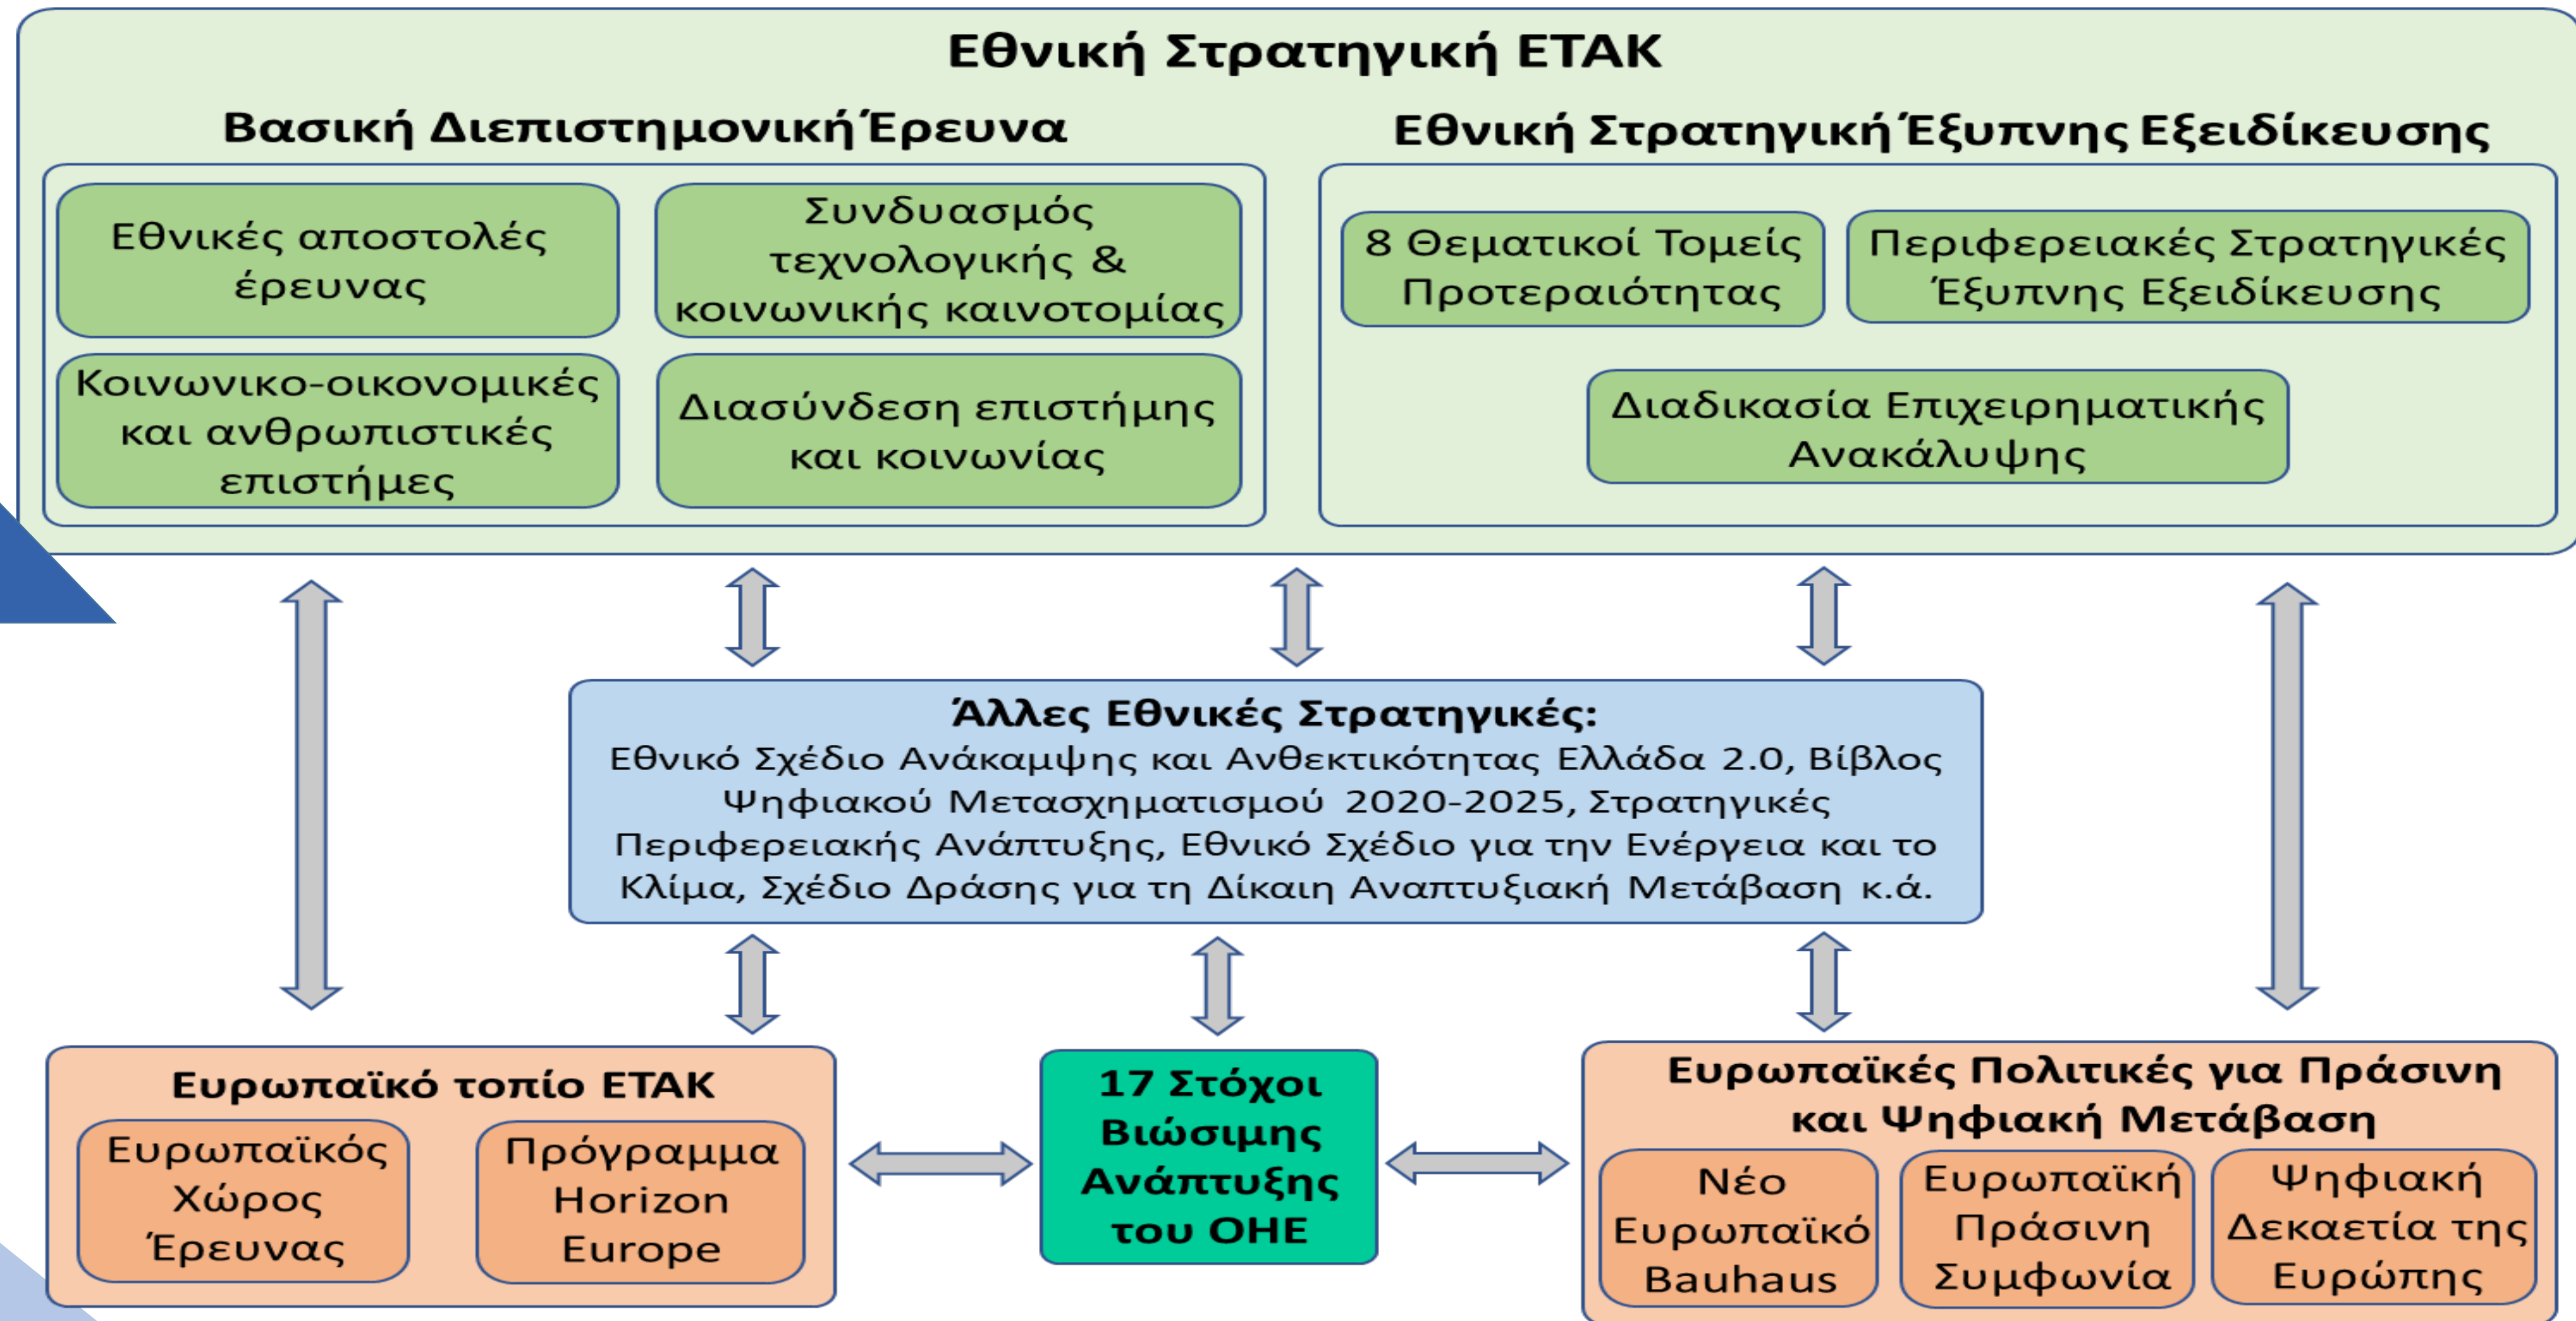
Εθνική Στρατηγική ΕΤΑΚ

Βασική Διεπιστημονική Έρευνα

Εθνικές αποστολές έρευνας

Συνδυασμός τεχνολογικής & κοινωνικής καινοτομίας

Κοινωνικο-οικονομικές και ανθρωπιστικές επιστήμες

Διασύνδεση επιστήμης και κοινωνίας

Εθνική Στρατηγική Έξυπνης Εξειδίκευσης

8 Θεματικοί Τομείς Προτεραιότητας

Περιφερειακές Στρατηγικές Έξυπνης Εξειδίκευσης

Διαδικασία Επιχειρηματικής Ανακάλυψης

Άλλες Εθνικές Στρατηγικές:
Εθνικό Σχέδιο Ανάκαμψης και Ανθεκτικότητας Ελλάδα 2.0, Βίβλος Ψηφιακού Μετασχηματισμού 2020-2025, Στρατηγικές Περιφερειακής Ανάπτυξης, Εθνικό Σχέδιο για την Ενέργεια και το Κλίμα, Σχέδιο Δράσης για τη Δίκαιη Αναπτυξιακή Μετάβαση κ.ά.

Ευρωπαϊκό τοπίο ΕΤΑΚ

Ευρωπαϊκός Χώρος Έρευνας

Πρόγραμμα Horizon Europe

17 Στόχοι Βιώσιμης Ανάπτυξης του ΟΗΕ

Ευρωπαϊκές Πολιτικές για Πράσινη και Ψηφιακή Μετάβαση

Νέο Ευρωπαϊκό Bauhaus

Ευρωπαϊκή Πράσινη Συμφωνία

Ψηφιακή Δεκαετία της Ευρώπης